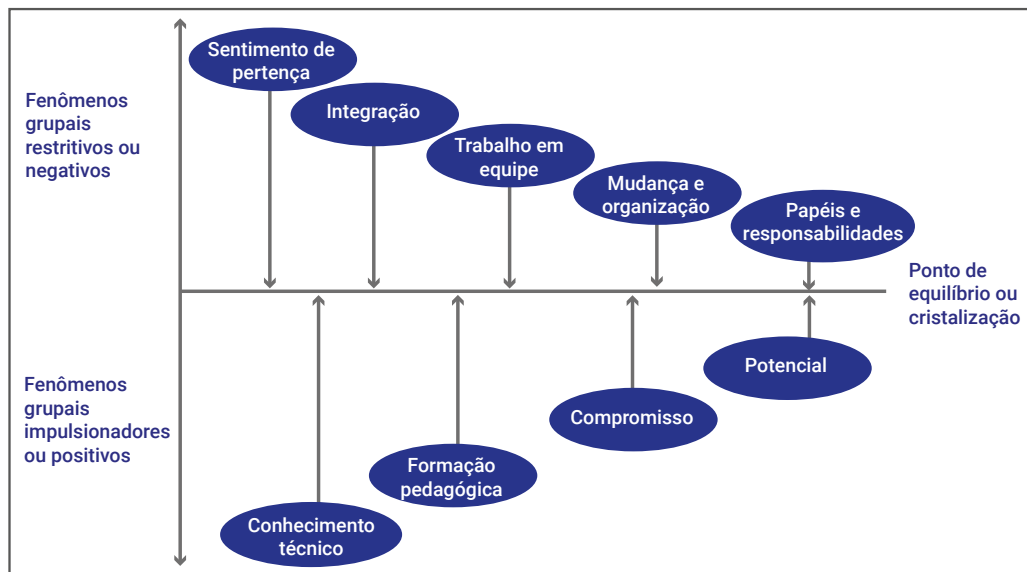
Fenômenos grupais restritivos ou negativos

Sentimento de pertença

Integração

Trabalho em equipe

Mudança e organização

Papéis e responsabilidades

Ponto de equilíbrio ou cristalização

Fenômenos grupais impulsionadores ou positivos

Potencial

Compromisso

Formação pedagógica

Conhecimento técnico